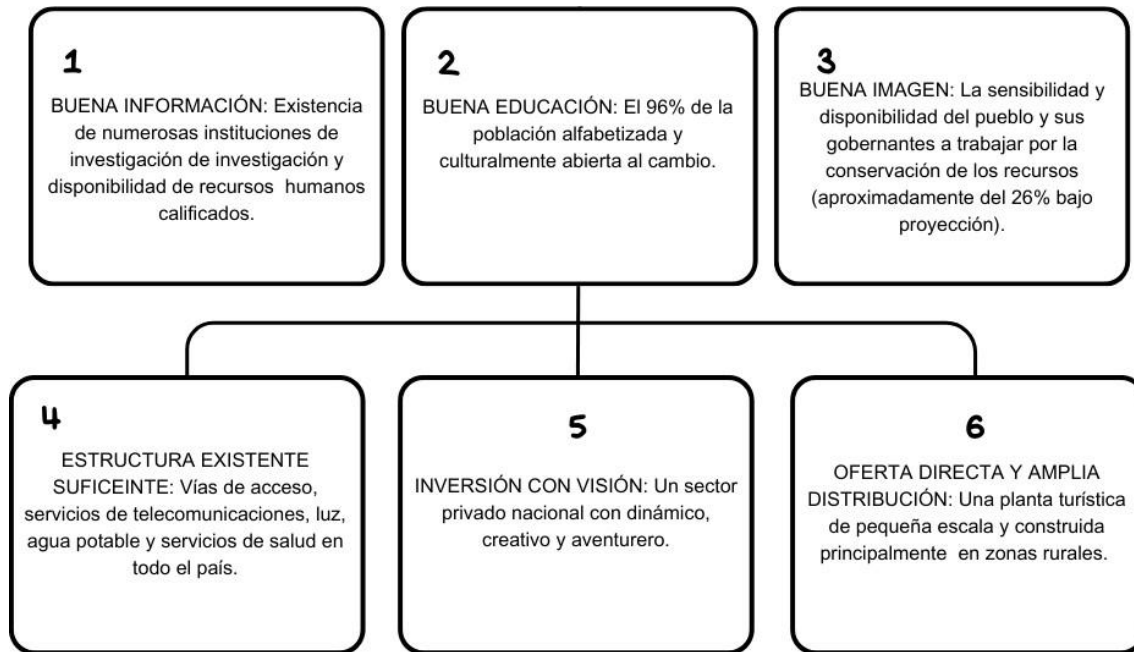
1

BUENA INFORMACIÓN: Existencia de numerosas instituciones de investigación de investigación y disponibilidad de recursos humanos calificados.

2

BUENA EDUCACIÓN: El 96% de la población alfabetizada y culturalmente abierta al cambio.

3

BUENA IMAGEN: La sensibilidad y disponibilidad del pueblo y sus gobernantes a trabajar por la conservación de los recursos (aproximadamente del 26% bajo proyección).

4

ESTRUCTURA EXISTENTE SUFICEINTE: Vías de acceso, servicios de telecomunicaciones, luz, agua potable y servicios de salud en todo el país.

5

INVERSIÓN CON VISIÓN: Un sector privado nacional con dinámico, creativo y aventurero.

6

OFERTA DIRECTA Y AMPLIA DISTRIBUCIÓN: Una planta turística de pequeña escala y construida principalmente en zonas rurales.